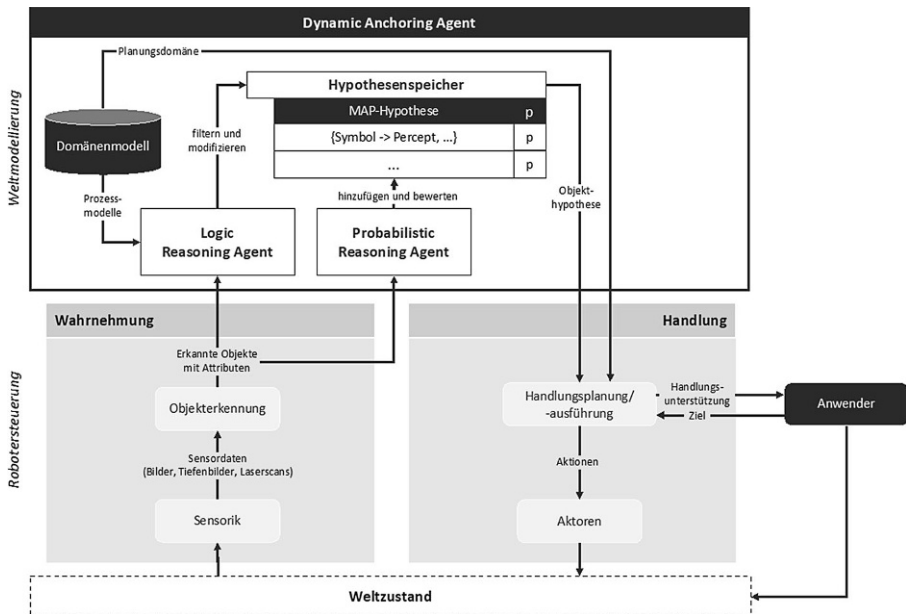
Dynamic Anchoring Agent

Weltmodellierung

Planungsdomäne

Domänenmodell

Prozessmodelle

filtern und modifizieren

Hypothesenspeicher

| MAP-Hypothese | p |
|---|---|
| {Symbol -> Percept, ...} | p |
| ... | p |

hinzufügen und bewerten

Logic Reasoning Agent

Probabilistic Reasoning Agent

Objekthypothese

Robotersteuerung

Wahrnehmung

Erkannte Objekte mit Attributen

Objekterkennung

Sensordaten (Bilder, Tiefenbilder, Laserscans)

Sensorik

Handlung

Handlungsplanung/ -ausführung

Handlungsunterstützung

Ziel

Anwender

Aktionen

Aktoren

Weltzustand